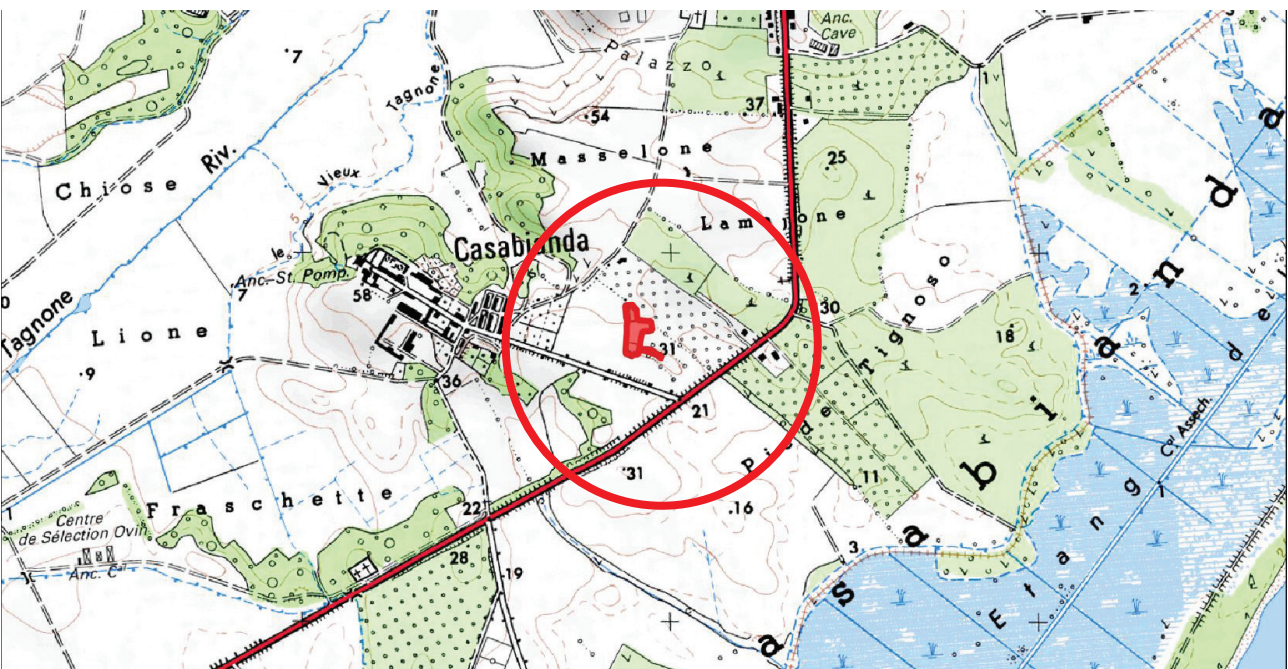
.7
Palazzo
Anc. Cave
Tagnone
.54
37
Masselone
25
Chiose Riv.
Vieux
Casabianda
Lamajone
Anc. St. Pomp.
le
58
7
30
Tignoso
Tagnone
Lione
31
18
2
.9
36
21
Pido
Cal Assech.
Fraschette
'31
11
1
Centre de Sélection Ovin
22
.16
Anc. Cl
28
19
3
Etang de Diana
Casabianda